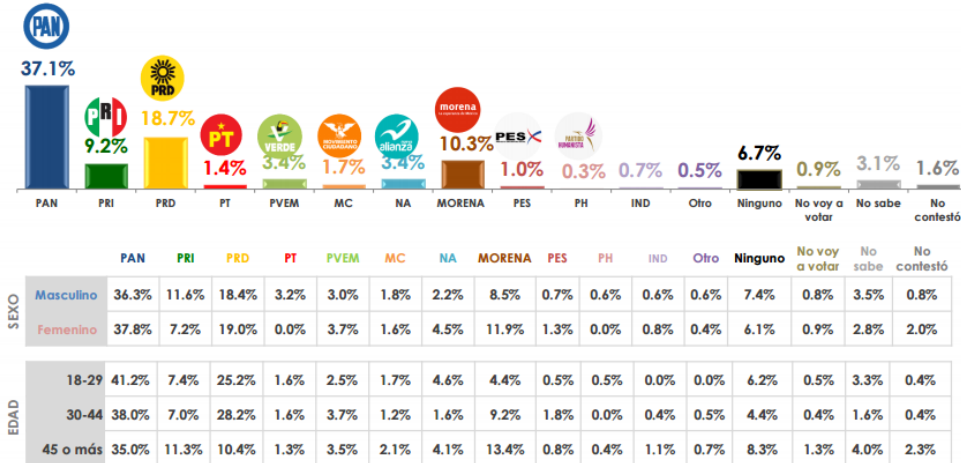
PAN
37.1%
PRI
9.2%
PRD
18.7%
PT
1.4%
VERDE
3.4%
MOVIMIENTO CIUDADANO
1.7%
alianza
3.4%
morena
10.3%
PES
1.0%
PARTIDO HUMANISTA
0.3%
0.7%
0.5%
6.7%
0.9%
3.1%
1.6%

PAN | PRI | PRD | PT | PVEM | MC | NA | MORENA | PES | PH | IND | Otro | Ninguno | No voy a votar | No sabe | No contestó

| | | PAN | PRI | PRD | PT | PVEM | MC | NA | MORENA | PES | PH | IND | Otro | Ninguno | No voy a votar | No sabe | No contestó |
|---|---|---|---|---|---|---|---|---|---|---|---|---|---|---|---|---|---|
| SEXO | Masculino | 36.3% | 11.6% | 18.4% | 3.2% | 3.0% | 1.8% | 2.2% | 8.5% | 0.7% | 0.6% | 0.6% | 0.6% | 7.4% | 0.8% | 3.5% | 0.8% |
| | Femenino | 37.8% | 7.2% | 19.0% | 0.0% | 3.7% | 1.6% | 4.5% | 11.9% | 1.3% | 0.0% | 0.8% | 0.4% | 6.1% | 0.9% | 2.8% | 2.0% |
| EDAD | 18-29 | 41.2% | 7.4% | 25.2% | 1.6% | 2.5% | 1.7% | 4.6% | 4.4% | 0.5% | 0.5% | 0.0% | 0.0% | 6.2% | 0.5% | 3.3% | 0.4% |
| | 30-44 | 38.0% | 7.0% | 28.2% | 1.6% | 3.7% | 1.2% | 1.6% | 9.2% | 1.8% | 0.0% | 0.4% | 0.5% | 4.4% | 0.4% | 1.6% | 0.4% |
| | 45 o más | 35.0% | 11.3% | 10.4% | 1.3% | 3.5% | 2.1% | 4.1% | 13.4% | 0.8% | 0.4% | 1.1% | 0.7% | 8.3% | 1.3% | 4.0% | 2.3% |